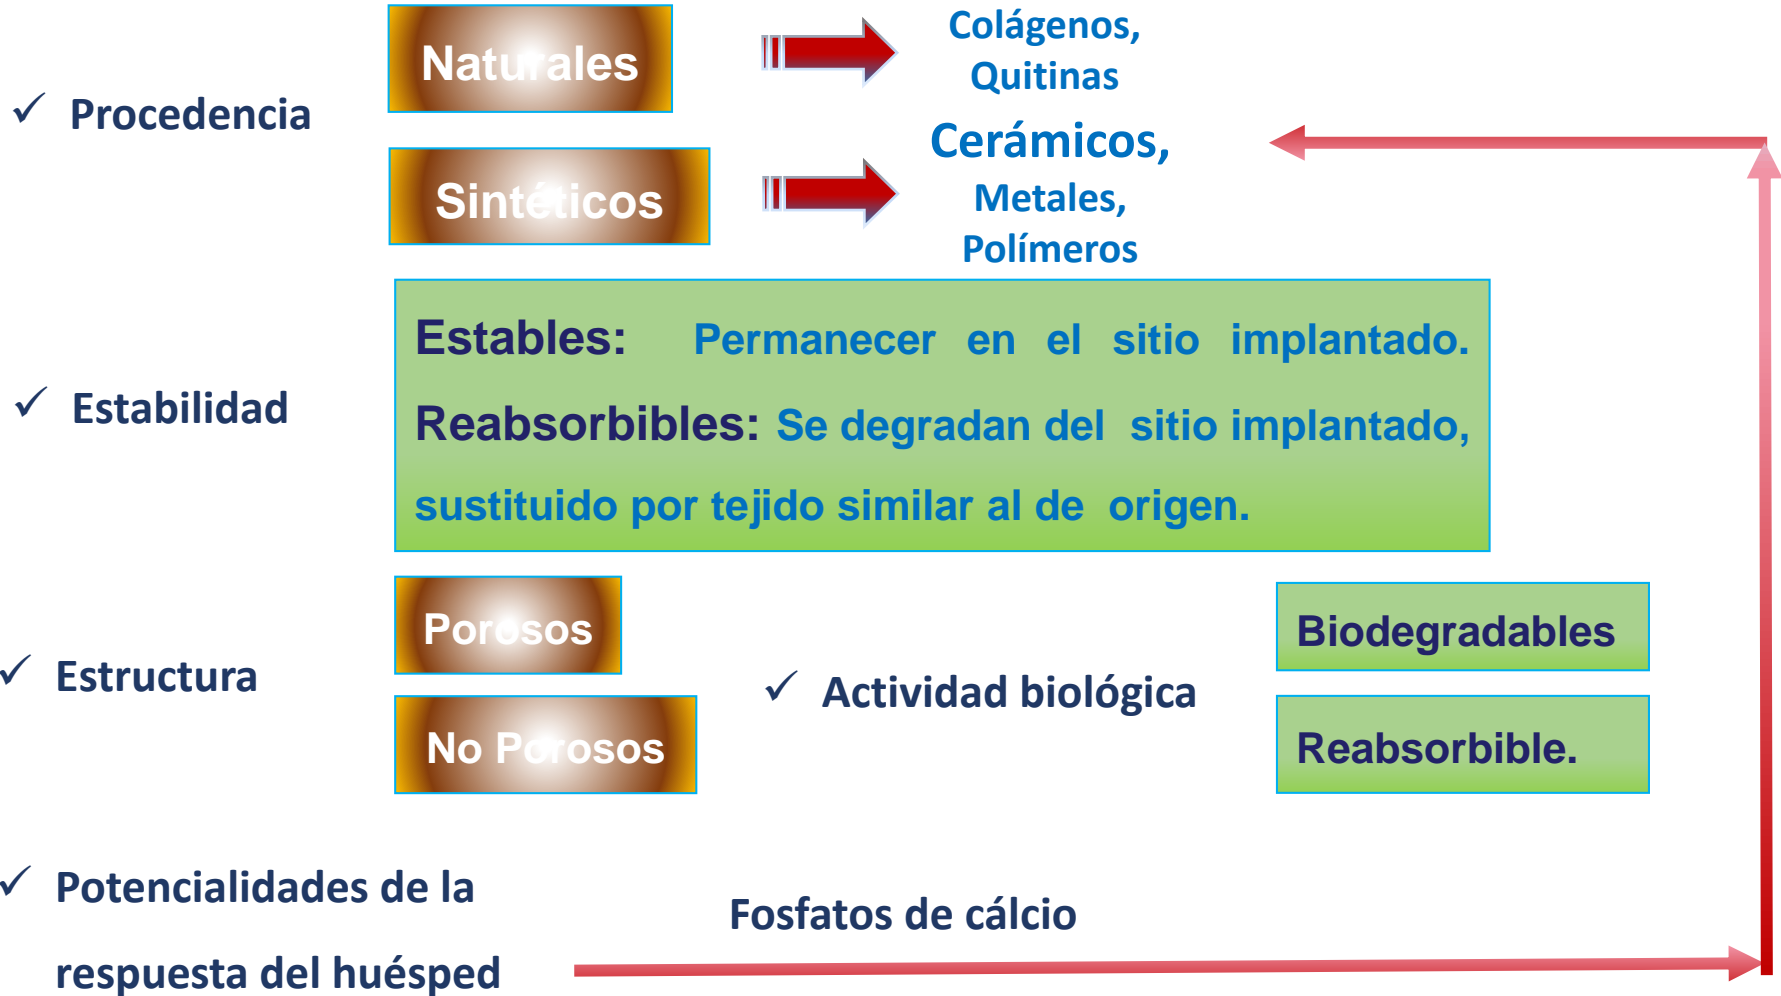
✓ Procedencia

Naturales

Colágenos, Quitinas

Sintéticos

Cerámicos, Metales, Polímeros

✓ Estabilidad

Estables: Permanecer en el sitio implantado.

Reabsorbibles: Se degradan del sitio implantado, sustituido por tejido similar al de origen.

✓ Estructura

Porosos

No Porosos

✓ Actividad biológica

Biodegradables

Reabsorbible.

✓ Potencialidades de la respuesta del huésped

Fosfatos de cálcio